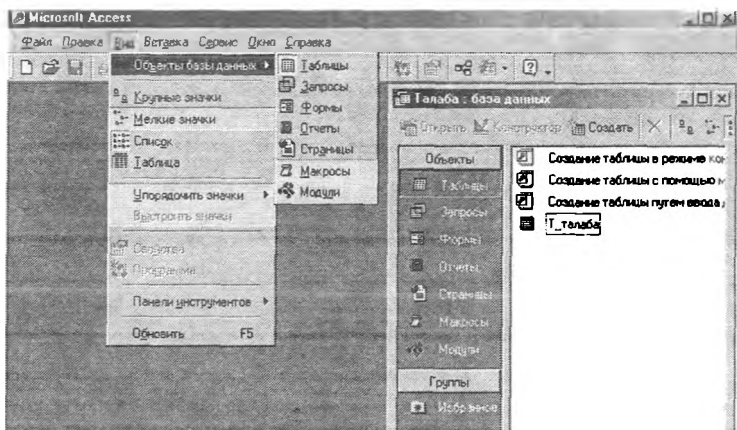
Microsoft Access

Файл Правка Вид Вставка Сервис Окно Справка

Объекты базы данных ▸
Крупные значки
Мелкие значки
Список
Таблица
Упорядочить значки ▸
Выстроить значки
Свойства
Программы
Панели инструментов ▸
Обновить F5

Таблицы
Запросы
Формы
Отчеты
Страницы
Макросы
Модули

Талаба : база данных

Открыть Конструктор Создать

Объекты
Таблицы
Запросы
Формы
Отчеты
Страницы
Макросы
Модули
Группы
Избранное

Создание таблицы в режиме ко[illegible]
Создание таблицы с помощью м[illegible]
Создание таблицы путем ввода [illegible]
T_талаба